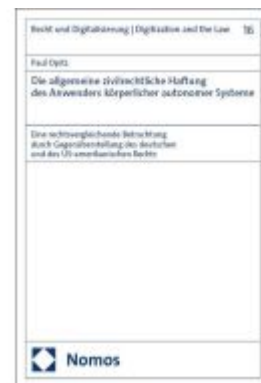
Recht und Digitalisierung | Digitization and the Law 16

Paul Opitz

Die allgemeine zivilrechtliche Haftung des Anwenders körperlicher autonomer Systeme

Eine rechtsvergleichende Betrachtung durch Gegenüberstellung des deutschen und des US-amerikanischen Rechts

Nomos